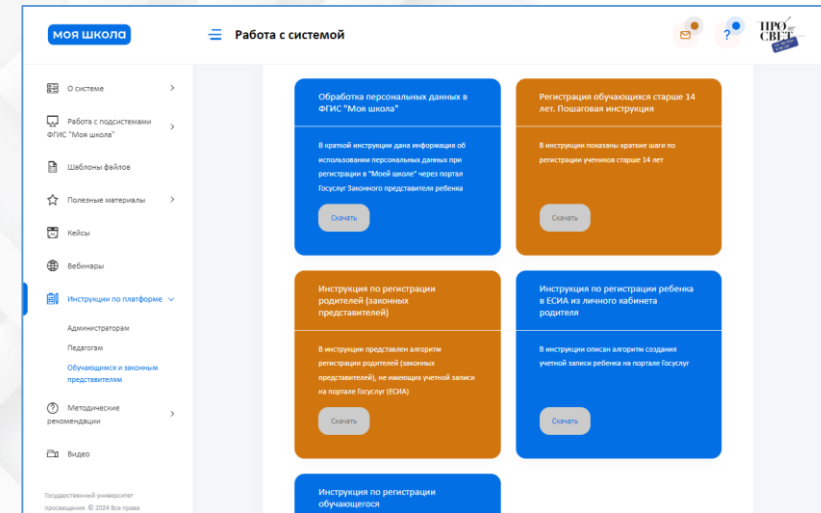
Моя школа

Работа с системой

ПРО СВЕТ

О системе

Работа с подсистемами ФГИС "Моя школа"

Шаблоны файлов

Полезные материалы

Кейсы

Вебинары

Инструкции по платформе

Администраторам

Педагогам

Обучающимся и законным представителям

Методические рекомендации

Видео

Государственный университет просвещения. © 2024 Все права

Обработка персональных данных в ФГИС "Моя школа"

В краткой инструкции дана информация об использовании персональных данных при регистрации в "Моей школе" через портал Госуслуг Законного представителя ребенка

Скачать

Регистрация обучающихся старше 14 лет. Пошаговая инструкция

В инструкции показаны краткие шаги по регистрации учеников старше 14 лет

Скачать

Инструкция по регистрации родителей (законных представителей)

В инструкции представлен алгоритм регистрации родителей (законных представителей), не имеющих учетной записи на портале Госуслуг (ЕСИА)

Скачать

Инструкция по регистрации ребенка в ЕСИА из личного кабинета родителя

В инструкции описан алгоритм создания учетной записи ребенка на портале Госуслуг

Скачать

Инструкция по регистрации обучающегося